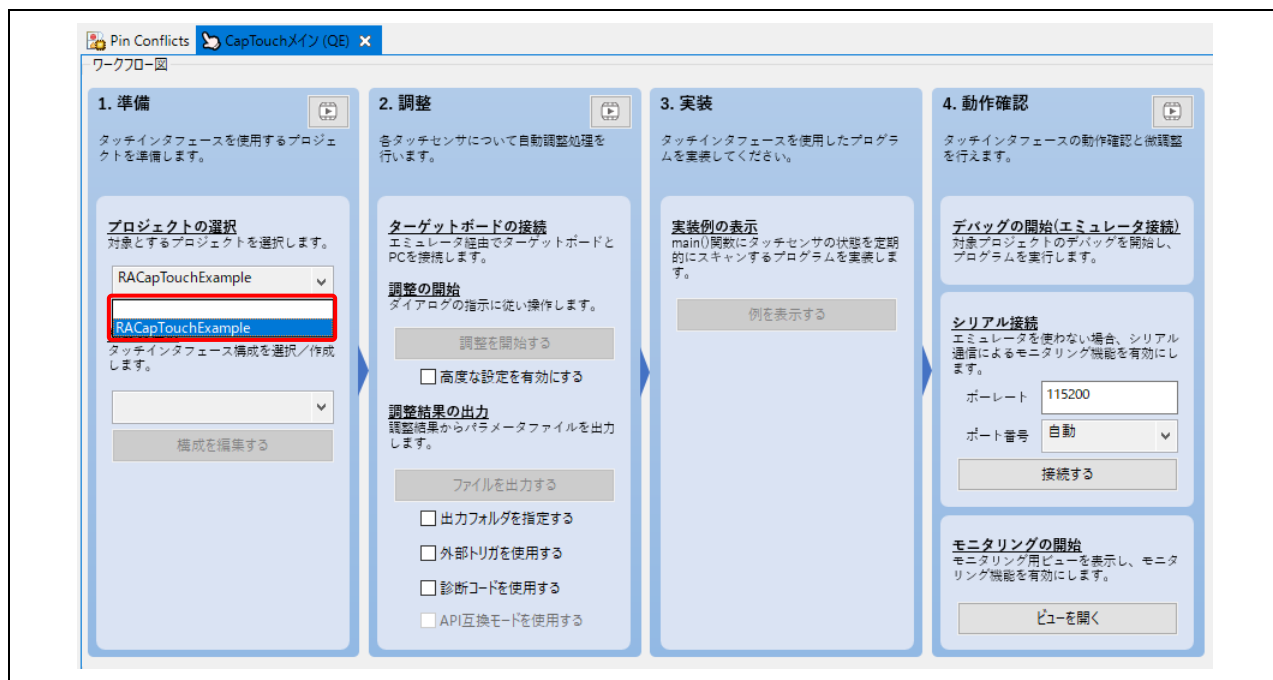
Pin Conflicts CapTouchメイン (QE) ✕
ワークフロー図

1. 準備
タッチインタフェースを使用するプロジェクトを準備します。

プロジェクトの選択
対象とするプロジェクトを選択します。
RACapTouchExample

RACapTouchExample
タッチインタフェース構成を選択／作成します。

構成を編集する

2. 調整
各タッチセンサについて自動調整処理を行います。

ターゲットボードの接続
エミュレータ経由でターゲットボードとPCを接続します。

調整の開始
ダイアログの指示に従い操作します。
調整を開始する
高度な設定を有効にする

調整結果の出力
調整結果からパラメータファイルを出力します。
ファイルを出力する
出力フォルダを指定する
外部トリガを使用する
診断コードを使用する
API互換モードを使用する

3. 実装
タッチインタフェースを使用したプログラムを実装してください。

実装例の表示
main()関数にタッチセンサの状態を定期的にスキャンするプログラムを実装します。
例を表示する

4. 動作確認
タッチインタフェースの動作確認と微調整を行えます。

デバッグの開始(エミュレータ接続)
対象プロジェクトのデバッグを開始し、プログラムを実行します。

シリアル接続
エミュレータを使わない場合、シリアル通信によるモニタリング機能を有効にします。
ボーレート 115200
ポート番号 自動
接続する

モニタリングの開始
モニタリング用ビューを表示し、モニタリング機能を有効にします。
ビューを開く